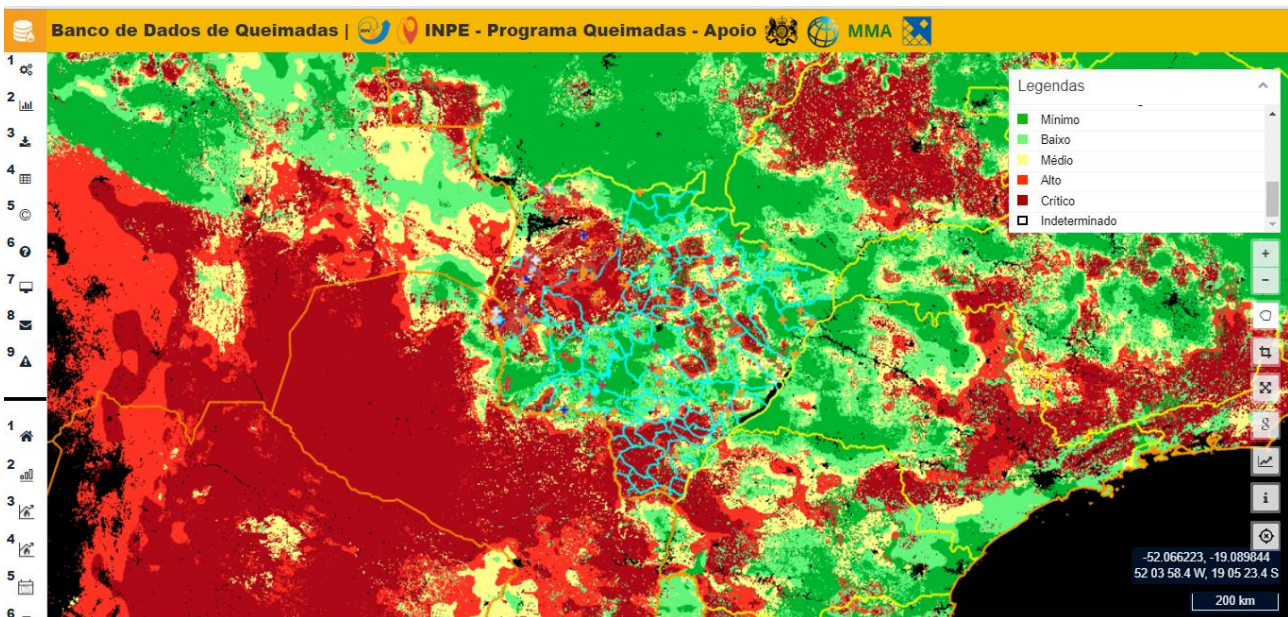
Banco de Dados de Queimadas | INPE - Programa Queimadas - Apoio MMA

1
2
3
4
5
6
7
8
9

1
2
3
4
5
6

Legendas
Mínimo
Baixo
Médio
Alto
Crítico
Indeterminado

+
−

g
i

-52.066223, -19.089844
52 03 58.4 W, 19 05 23.4 S

200 km